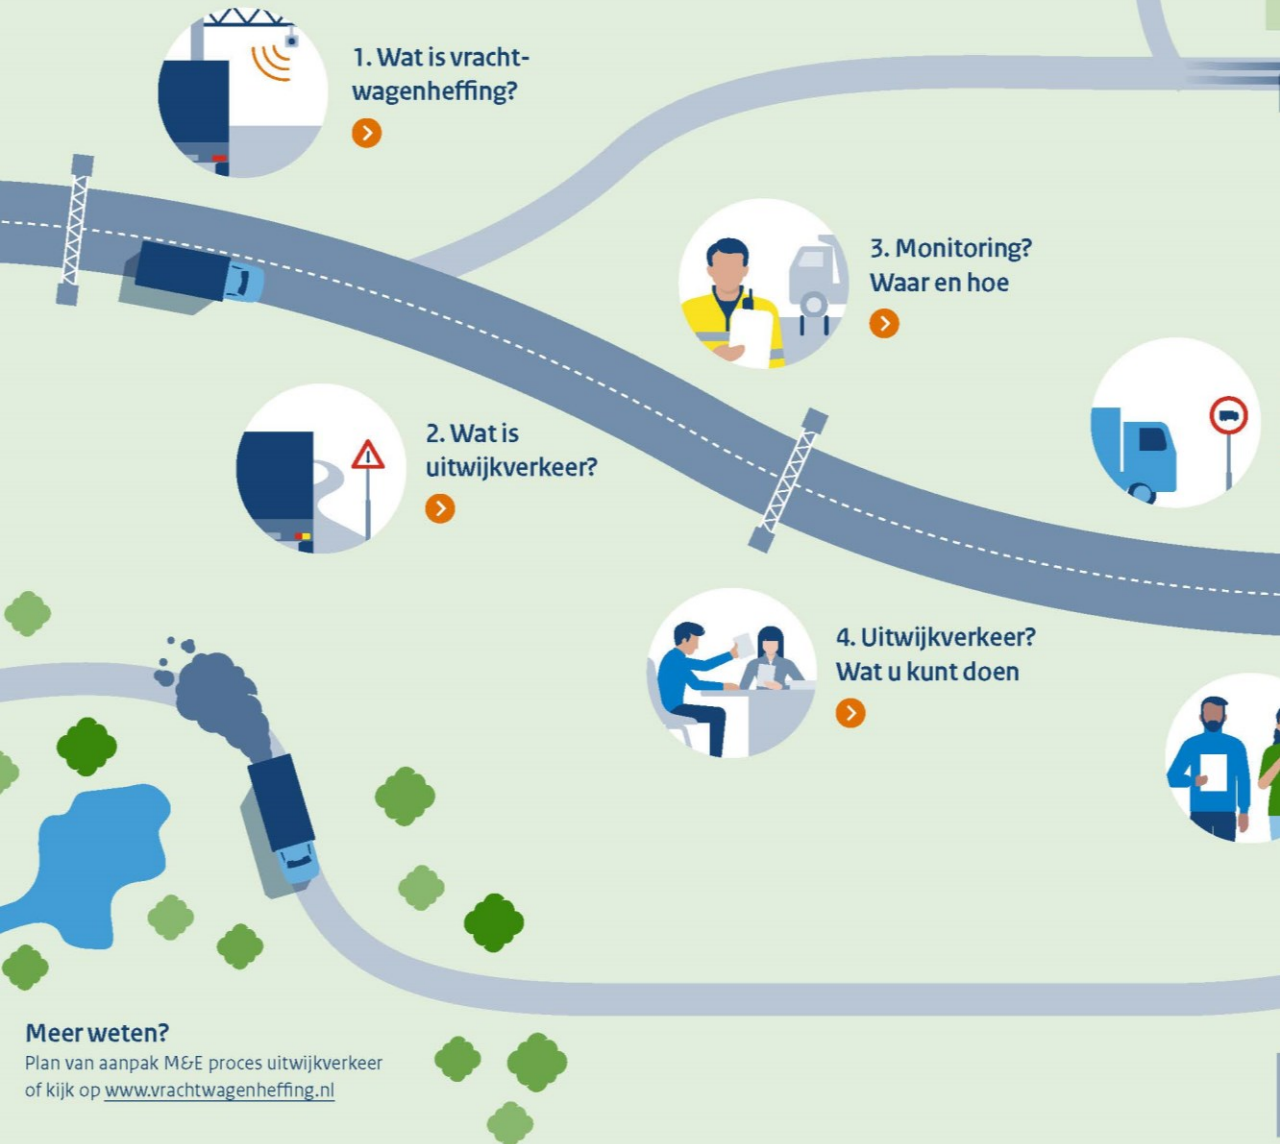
1. Wat is vrachtwagenheffing?

3. Monitoring? Waar en hoe

2. Wat is uitwijkverkeer?

4. Uitwijkverkeer? Wat u kunt doen

Meer weten?
Plan van aanpak M&E proces uitwijkverkeer of kijk op www.vrachtwagenheffing.nl